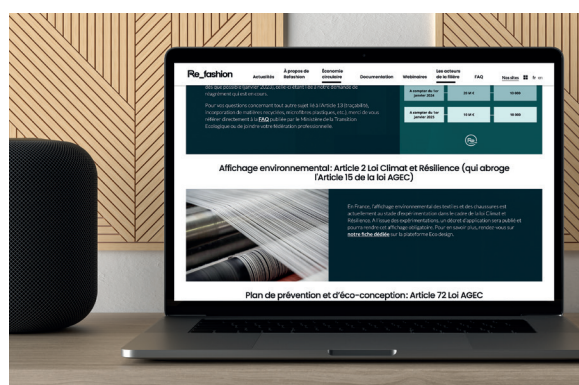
Re_fashion Actualités À propos de Refashion Économie circulaire Documentation Webinaires Les acteurs de la filière FAQ Nos sites fr en

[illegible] janvier 2023), celle-ci étant liée à votre demande de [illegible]

Pour vos questions concernant tout autre sujet lié à l'Article 13 (traçabilité, incorporation de matières recyclées, microfibres plastiques, etc.), merci de vous référer directement à la FAQ publiée par le Ministère de la Transition Écologique ou de joindre votre fédération professionnelle.

| A compter du 1er janvier 2024 | 25 M € | 10 000 |
|---|---|---|
| A compter du 1er janvier 2025 | 10 M € | 10 000 |

Affichage environnemental: Article 2 Loi Climat et Résilience (qui abroge l'Article 15 de la loi AGEC)

En France, l'affichage environnemental des textiles et des chaussures est actuellement au stade d'expérimentation dans le cadre de la loi Climat et Résilience. À l'issue des expérimentations, un décret d'application sera publié et pourra rendre cet affichage obligatoire. Pour en savoir plus, rendez-vous sur notre fiche dédiée sur la plateforme Eco design.

Plan de prévention et d'éco-conception: Article 72 Loi AGEC